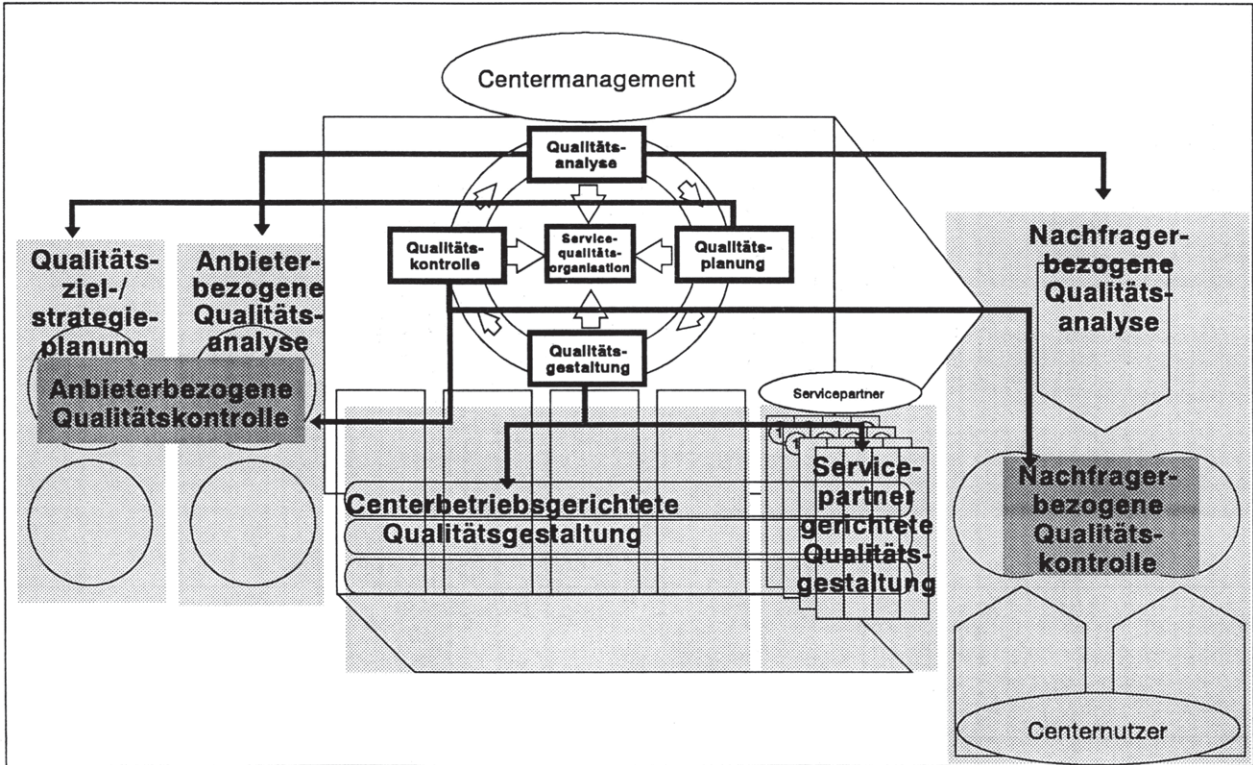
Centermanagement

Qualitäts-analyse

Qualitäts-kontrolle

Service-qualitäts-organisation

Qualitäts-planung

Qualitäts-gestaltung

Qualitäts-ziel-/strategie-planung

Anbieter-bezogene Qualitäts-analyse

Anbieterbezogene Qualitätskontrolle

Nachfrager-bezogene Qualitäts-analyse

Servicepartner

Centerbetriebsgerichtete Qualitätsgestaltung

Service-partner gerichtete Qualitäts-gestaltung

Nachfrager-bezogene Qualitäts-kontrolle

Centernutzer